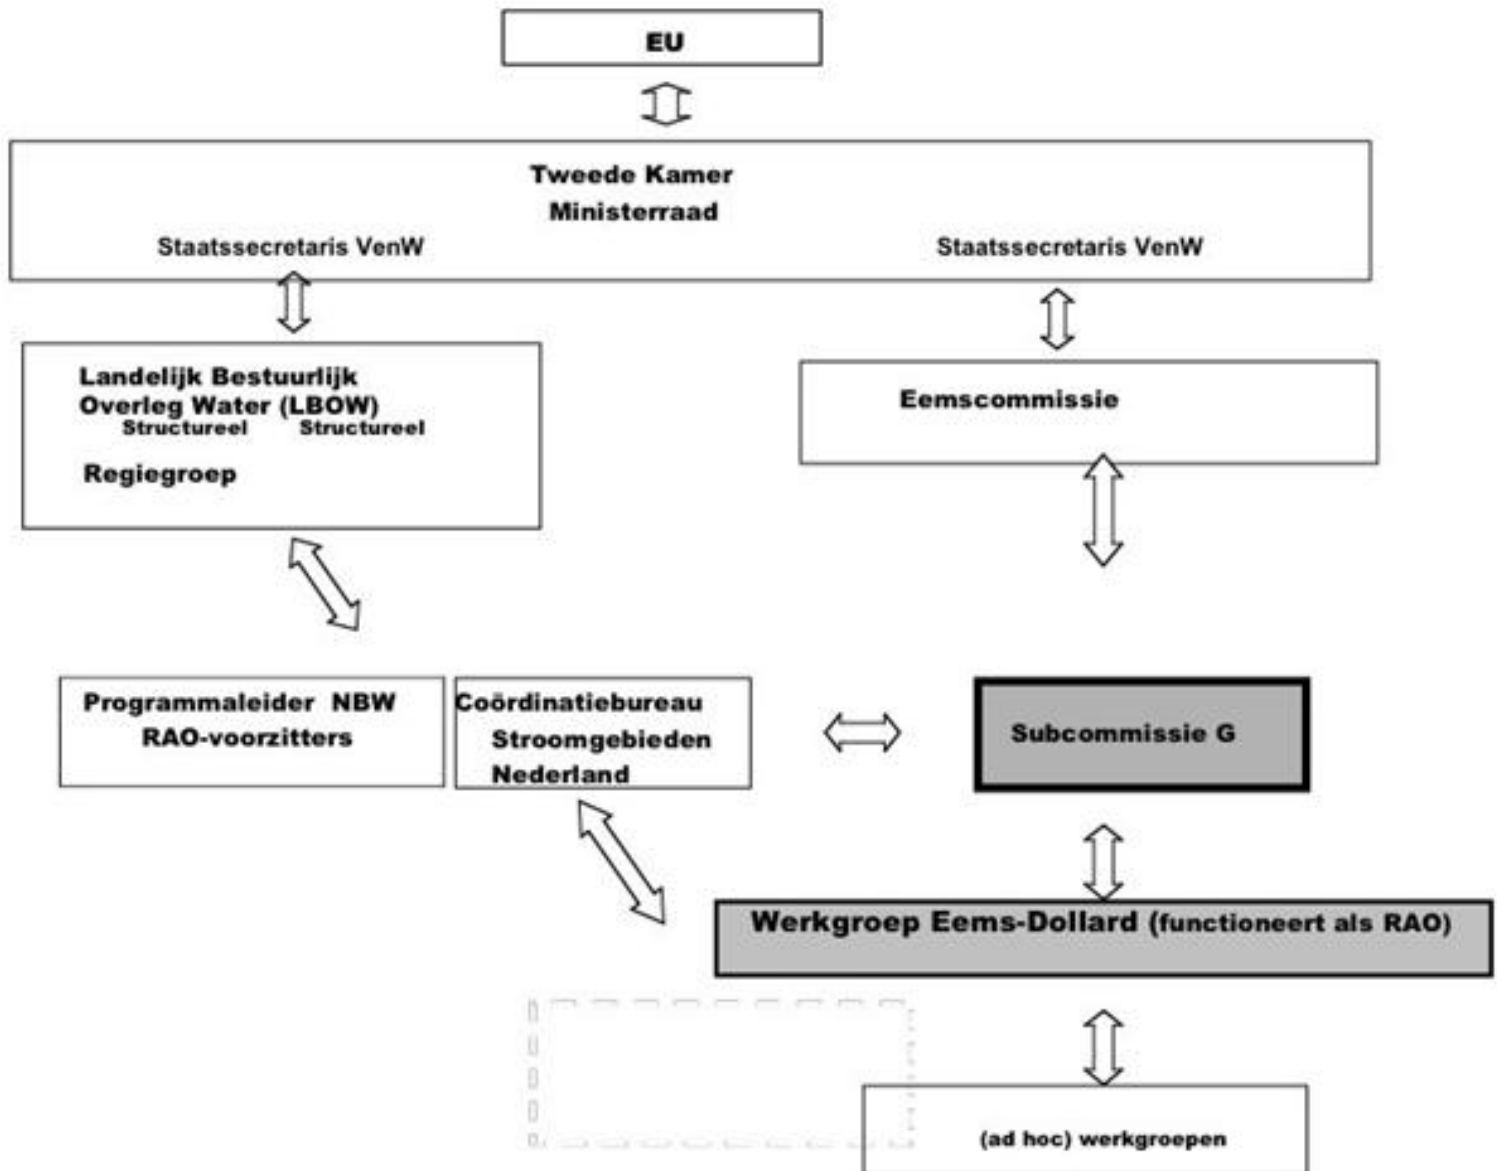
EU

Tweede Kamer
Ministerraad
Staatssecretaris VenW
Staatssecretaris VenW

Landelijk Bestuurlijk Overleg Water (LBOW)
Structureel Structureel
Regiegroep

Eemscommissie

Programmaleider NBW
RAO-voorzitters

Coördinatiebureau Stroomgebieden Nederland

Subcommissie G

Werkgroep Eems-Dollard (functioneert als RAO)

(ad hoc) werkgroepen